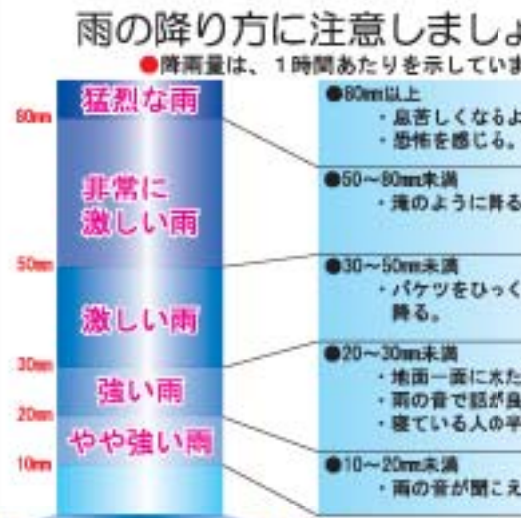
雨の降り方に注意しましょ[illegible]

●降雨量は、1時間あたりを示していま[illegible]

80mm
猛烈な雨

非常に
激しい雨

50mm

激しい雨

30mm
強い雨
20mm
やや強い雨
10mm

●80mm以上
・息苦しくなるよ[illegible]
・恐怖を感じる。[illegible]

●50～80mm未満
・滝のように降る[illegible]

●30～50mm未満
・バケツをひっく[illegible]
降る。

●20～30mm未満
・地面一面に水た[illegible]
・雨の音で話が良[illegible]
・寝ている人の半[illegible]

●10～20mm未満
・雨の音が聞こえ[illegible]